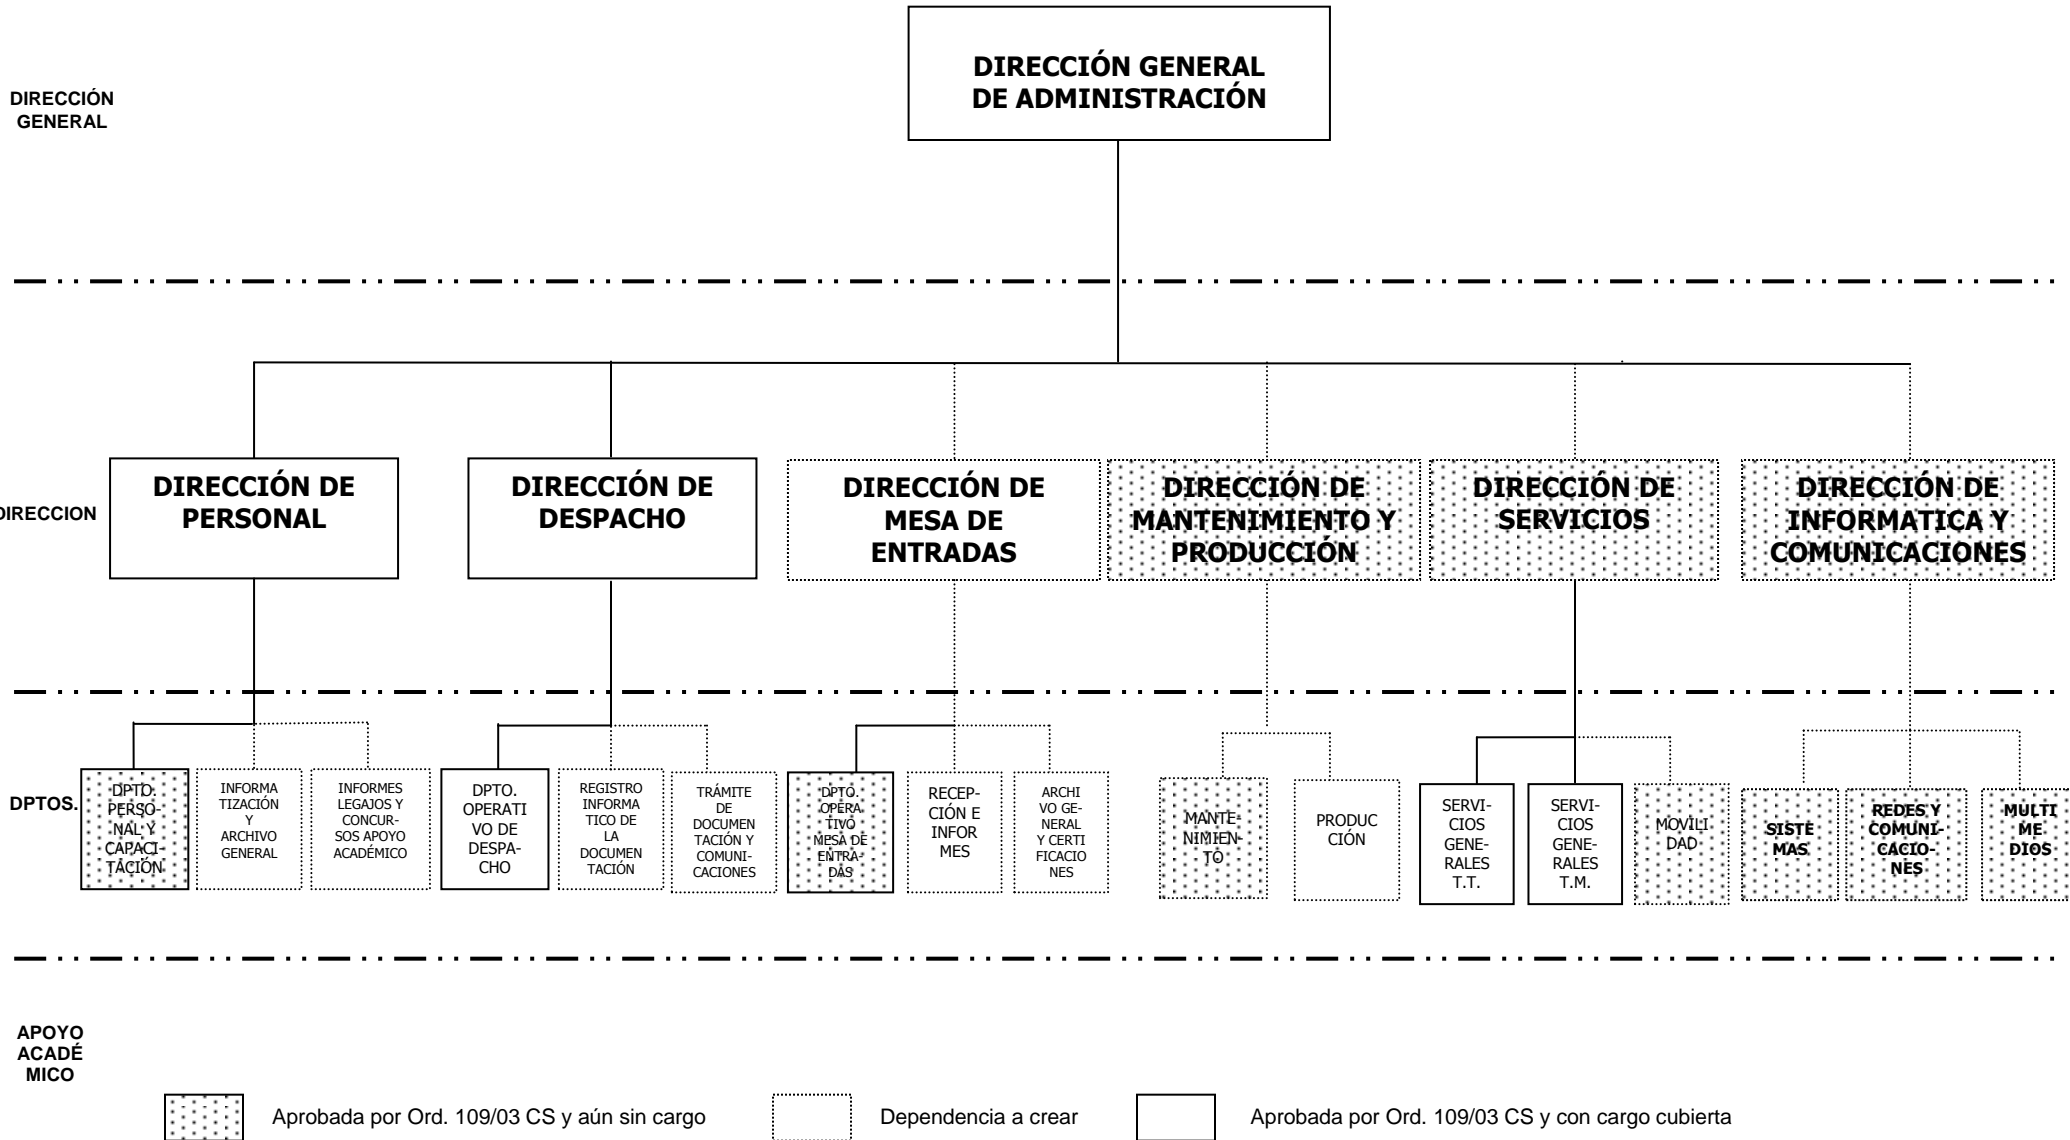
DIRECCIÓN GENERAL

DIRECCIÓN GENERAL DE ADMINISTRACIÓN

DIRECCION

DIRECCIÓN DE PERSONAL

DIRECCIÓN DE DESPACHO

DIRECCIÓN DE MESA DE ENTRADAS

DIRECCIÓN DE MANTENIMIENTO Y PRODUCCIÓN

DIRECCIÓN DE SERVICIOS

DIRECCIÓN DE INFORMATICA Y COMUNICACIONES

DPTOS.

DPTO. PERSONAL Y CAPACITACIÓN

INFORMATIZACIÓN Y ARCHIVO GENERAL

INFORMES LEGAJOS Y CONCURSOS APOYO ACADÉMICO

DPTO. OPERATIVO DE DESPACHO

REGISTRO INFORMATICO DE LA DOCUMENTACIÓN

TRÁMITE DE DOCUMENTACIÓN Y COMUNICACIONES

DPTO. OPERATIVO MESA DE ENTRADAS

RECEPCIÓN E INFORMES

ARCHIVO GENERAL Y CERTIFICACIONES

MANTENIMIENTO

PRODUCCIÓN

SERVICIOS GENERALES T.T.

SERVICIOS GENERALES T.M.

MOVILIDAD

SISTEMAS

REDES Y COMUNICACIONES

MULTIMEDIOS

APOYO ACADÉMICO

Aprobada por Ord. 109/03 CS y aún sin cargo

Dependencia a crear

Aprobada por Ord. 109/03 CS y con cargo cubierta